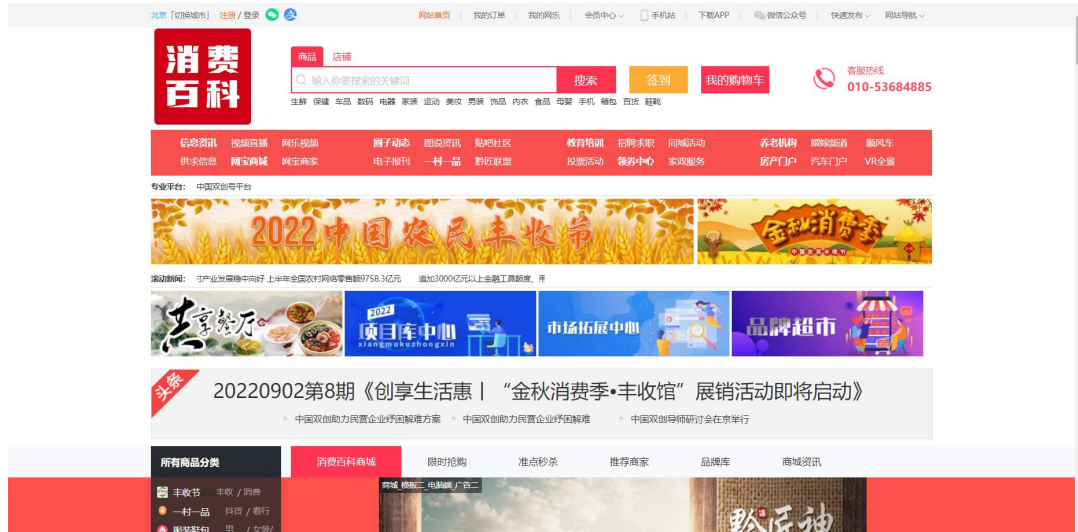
北京「切换城市」 注册 / 登录

网站首页 我的订单 我的网乐 会员中心 手机站 下载APP 微信公众号 快速发布 网站导航

消费百科

商品 店铺

输入你要搜索的关键词

搜索 签到 我的购物车

客服热线 010-53684885

生鲜 保健 车品 数码 电器 家装 运动 美妆 男装 饰品 内衣 食品 母婴 手机 箱包 百货 鞋靴

信息资讯 视频直播 网乐视频 圈子动态 图说资讯 贴吧社区 教育培训 招聘求职 同城活动 养老机构 爆碳频道 瓶风车
供求信息 网宝商城 网宝商家 电子报刊 一村一品 黔匠联盟 投票活动 领券中心 家政服务 房产门户 汽车门户 VR全景

专业平台: 中国双创号平台

2022中国农民丰收节

金秋消费季

滚动新闻: 寸产业发展稳中向好 上半年全国农村网络零售额9758.3亿元 追加3000亿元以上金融工具额度、用

春享餐厅 2022 项目库中心 xiangmukuzhongxin 市场拓展中心 品牌超市

头条

20220902第8期《创享生活惠丨“金秋消费季•丰收馆”展销活动即将启动》

中国双创助力民营企业纾困解难方案 中国双创助力民营企业纾困解难 中国双创导师研讨会在京举行

所有商品分类 消费百科商城 限时抢购 准点秒杀 推荐商家 品牌库 商城资讯

丰收节 丰收 / 消费
一村一品 科货 / 看行
服装鞋包 男 / 女装

商城_模板二_电脑端_广告二

黔匠神